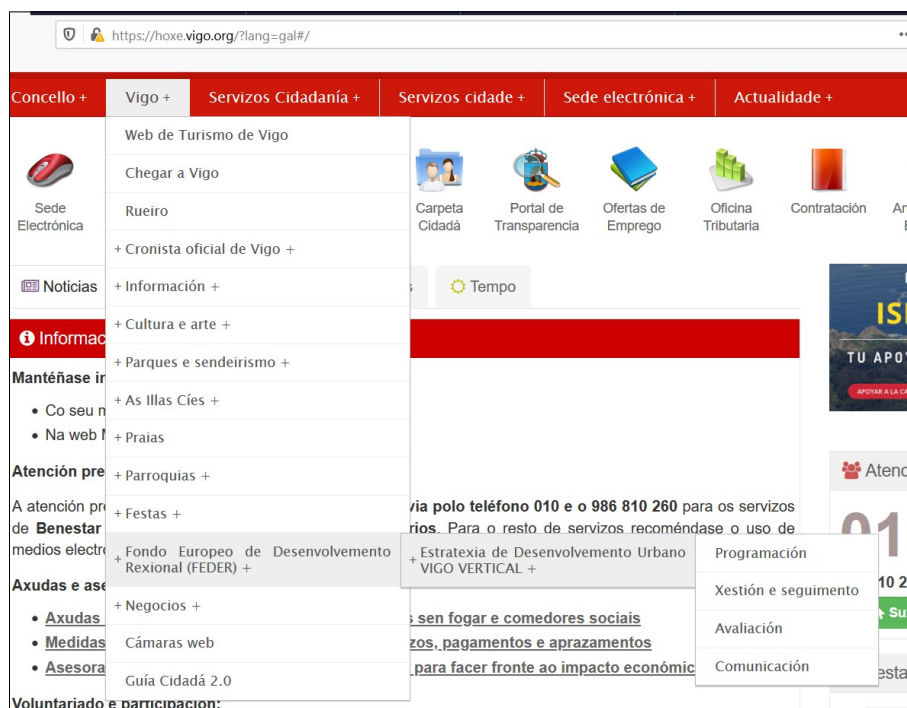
https://hoxe.vigo.org/?lang=gal#/

Concello + | Vigo + | Servizos Cidadanía + | Servizos cidade + | Sede electrónica + | Actualidade +

Web de Turismo de Vigo
Chegar a Vigo
Rueiro
+ Cronista oficial de Vigo +
+ Información +
+ Cultura e arte +
+ Parques e sendeirismo +
+ As Illas Cíes +
+ Praias
+ Parroquias +
+ Festas +
+ Fondo Europeo de Desenvolvemento Rexional (FEDER) +
+ Estratexia de Desenvolvemento Urbano VIGO VERTICAL +
Programación
Xestión e seguimento
Avaliación
Comunicación
+ Negocios +
Cámaras web
Guía Cidadá 2.0

Sede Electrónica
Carpeta Cidadá
Portal de Transparencia
Ofertas de Emprego
Oficina Tributaria
Contratación
An E

Noticias
s
Tempo

Informac

Manténase in
• Co seu m
• Na web I

Atención pre

A atención pr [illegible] via polo teléfono 010 e o 986 810 260 para os servizos de Benestar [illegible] rios. Para o resto de servizos recoméndase o uso de medios electr

Axudas e ase
• Axudas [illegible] s sen fogar e comedores sociais
• Medidas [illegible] zos, pagamentos e aprazamentos
• Asesora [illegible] para facer fronte ao impacto económic

Voluntariado e participación:

IS
TU APO
APOIAR A LA CA

Atenc
01
10 2
Su
esta